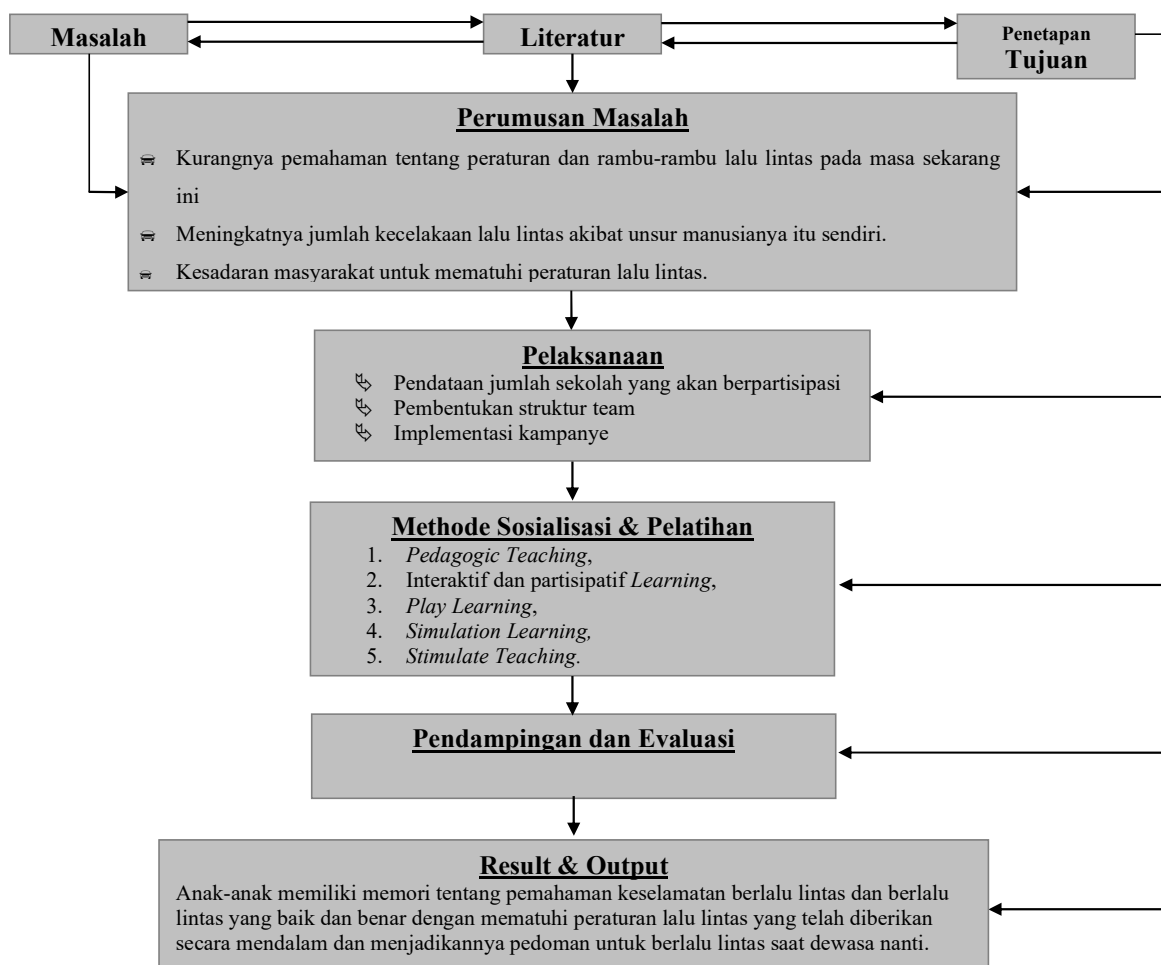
Masalah

Literatur

Penetapan Tujuan

Perumusan Masalah

Kurangnya pemahaman tentang peraturan dan rambu-rambu lalu lintas pada masa sekarang ini

Meningkatnya jumlah kecelakaan lalu lintas akibat unsur manusianya itu sendiri.

Kesadaran masyarakat untuk mematuhi peraturan lalu lintas.

Pelaksanaan

Pendataan jumlah sekolah yang akan berpartisipasi
Pembentukan struktur team
Implementasi kampanye

Methode Sosialisasi & Pelatihan

1. *Pedagogic Teaching*,
2. Interaktif dan partisipatif *Learning*,
3. *Play Learning*,
4. *Simulation Learning,*
5. *Stimulate Teaching.*

Pendampingan dan Evaluasi

Result & Output

Anak-anak memiliki memori tentang pemahaman keselamatan berlalu lintas dan berlalu lintas yang baik dan benar dengan mematuhi peraturan lalu lintas yang telah diberikan secara mendalam dan menjadikannya pedoman untuk berlalu lintas saat dewasa nanti.